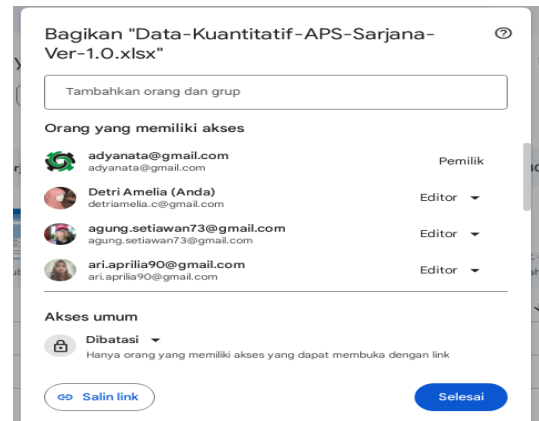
Bagikan "Data-Kuantitatif-APS-Sarjana-Ver-1.0.xlsx"

Tambahkan orang dan grup

Orang yang memiliki akses

adyanata@gmail.com
adyanata@gmail.com
Pemilik

Detri Amelia (Anda)
detriamelia.c@gmail.com
Editor

agung.setiawan73@gmail.com
agung.setiawan73@gmail.com
Editor

ari.aprilia90@gmail.com
ari.aprilia90@gmail.com
Editor

Akses umum

Dibatasi
Hanya orang yang memiliki akses yang dapat membuka dengan link

Salin link

Selesai